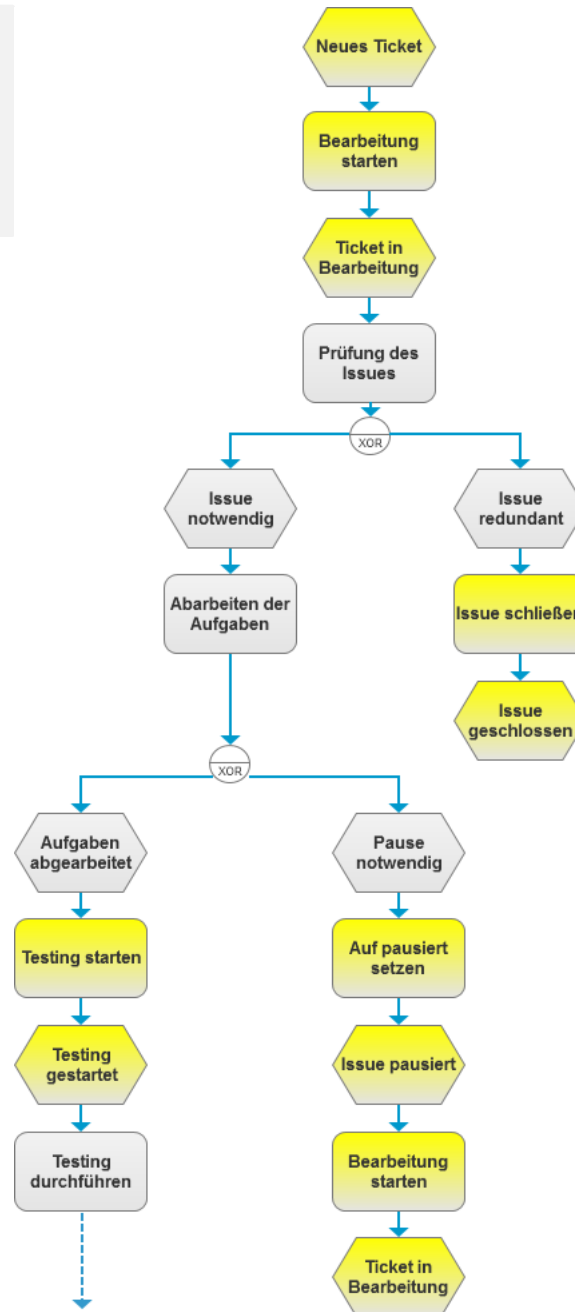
Neues Ticket

Bearbeitung starten

Ticket in Bearbeitung

Prüfung des Issues

XOR

Issue notwendig

Issue redundant

Abarbeiten der Aufgaben

Issue schließen

Issue geschlossen

XOR

Aufgaben abgearbeitet

Pause notwendig

Testing starten

Auf pausiert setzen

Testing gestartet

Issue pausiert

Testing durchführen

Bearbeitung starten

Ticket in Bearbeitung